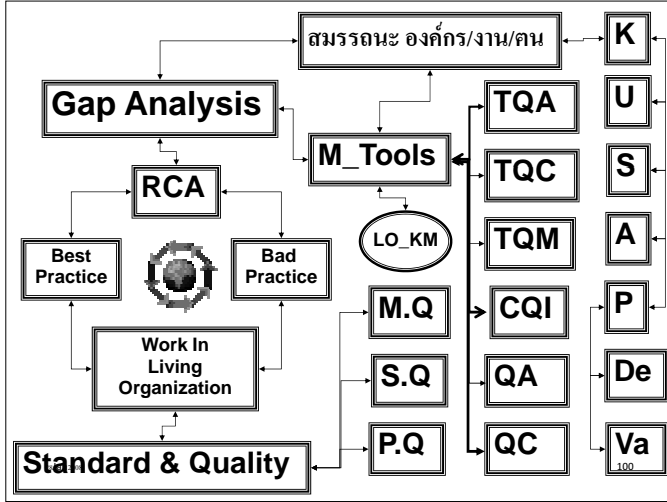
สมรรถนะ องค์กร/งาน/ฅน

K

U

S

A

P

De

Va

Gap Analysis

M_Tools

TQA

TQC

TQM

CQI

QA

QC

RCA

LO_KM

Best Practice

Bad Practice

M.Q

S.Q

P.Q

Work In Living Organization

Standard & Quality

100